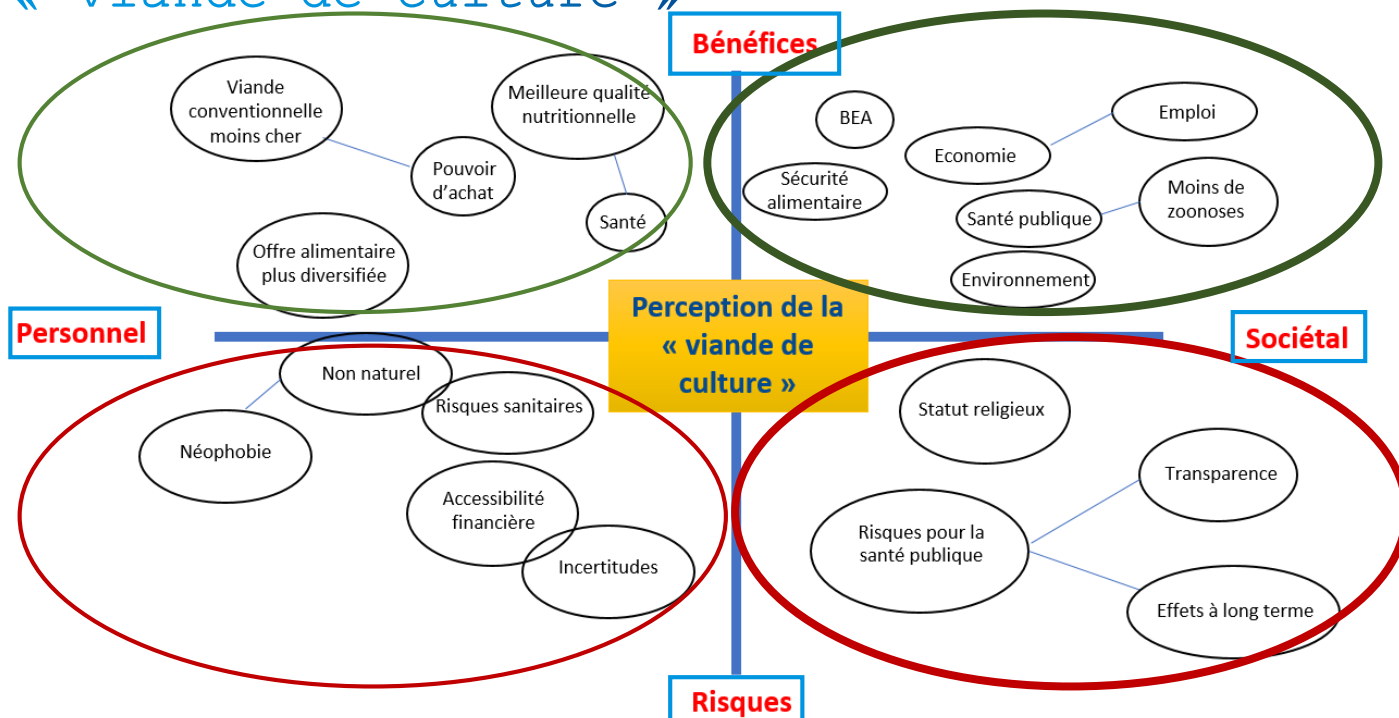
« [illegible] de culture »

Bénéfices

Viande conventionnelle moins cher

Meilleure qualité nutritionnelle

Pouvoir d'achat

Santé

Offre alimentaire plus diversifiée

BEA

Emploi

Economie

Sécurité alimentaire

Moins de zoonoses

Santé publique

Environnement

Personnel

Perception de la « viande de culture »

Sociétal

Non naturel

Risques sanitaires

Néophobie

Accessibilité financière

Incertitudes

Statut religieux

Transparence

Risques pour la santé publique

Effets à long terme

Risques